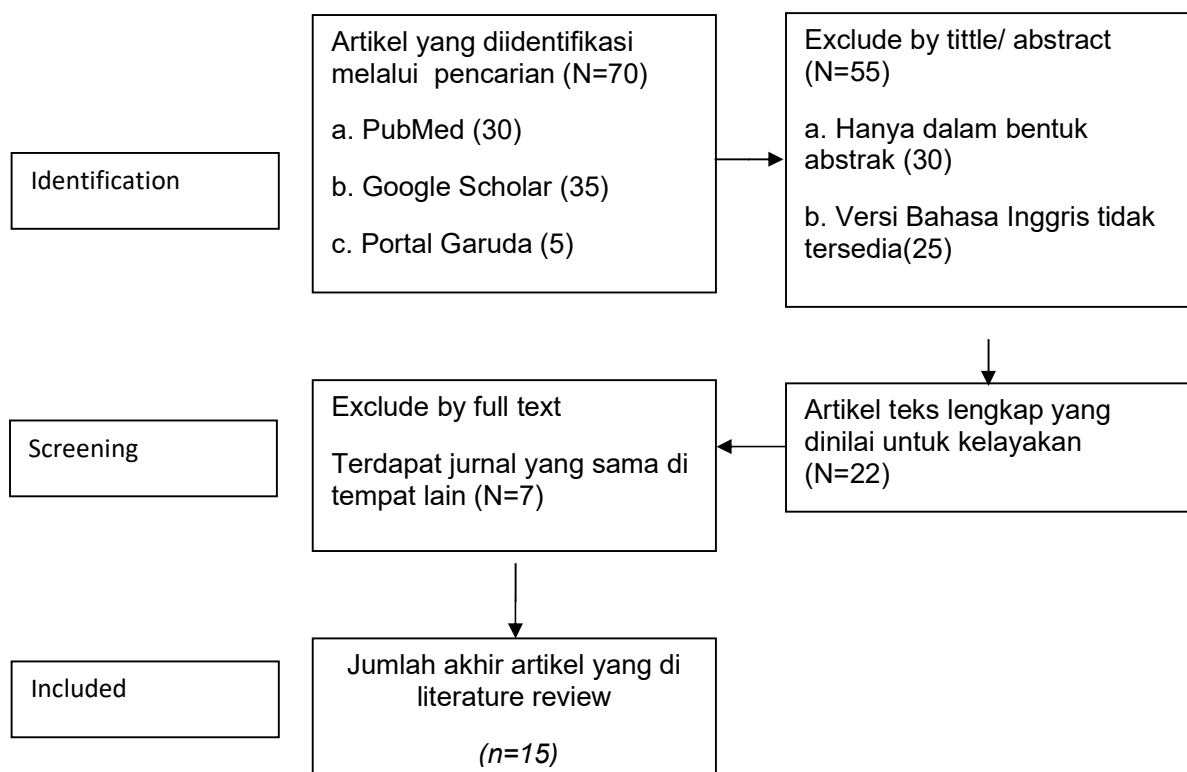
Identification

Artikel yang diidentifikasi melalui pencarian (N=70)

a. PubMed (30)

b. Google Scholar (35)

c. Portal Garuda (5)

Exclude by tittle/ abstract (N=55)

a. Hanya dalam bentuk abstrak (30)

b. Versi Bahasa Inggris tidak tersedia(25)

Screening

Exclude by full text

Terdapat jurnal yang sama di tempat lain (N=7)

Artikel teks lengkap yang dinilai untuk kelayakan (N=22)

Included

Jumlah akhir artikel yang di literature review

*(n=15)*